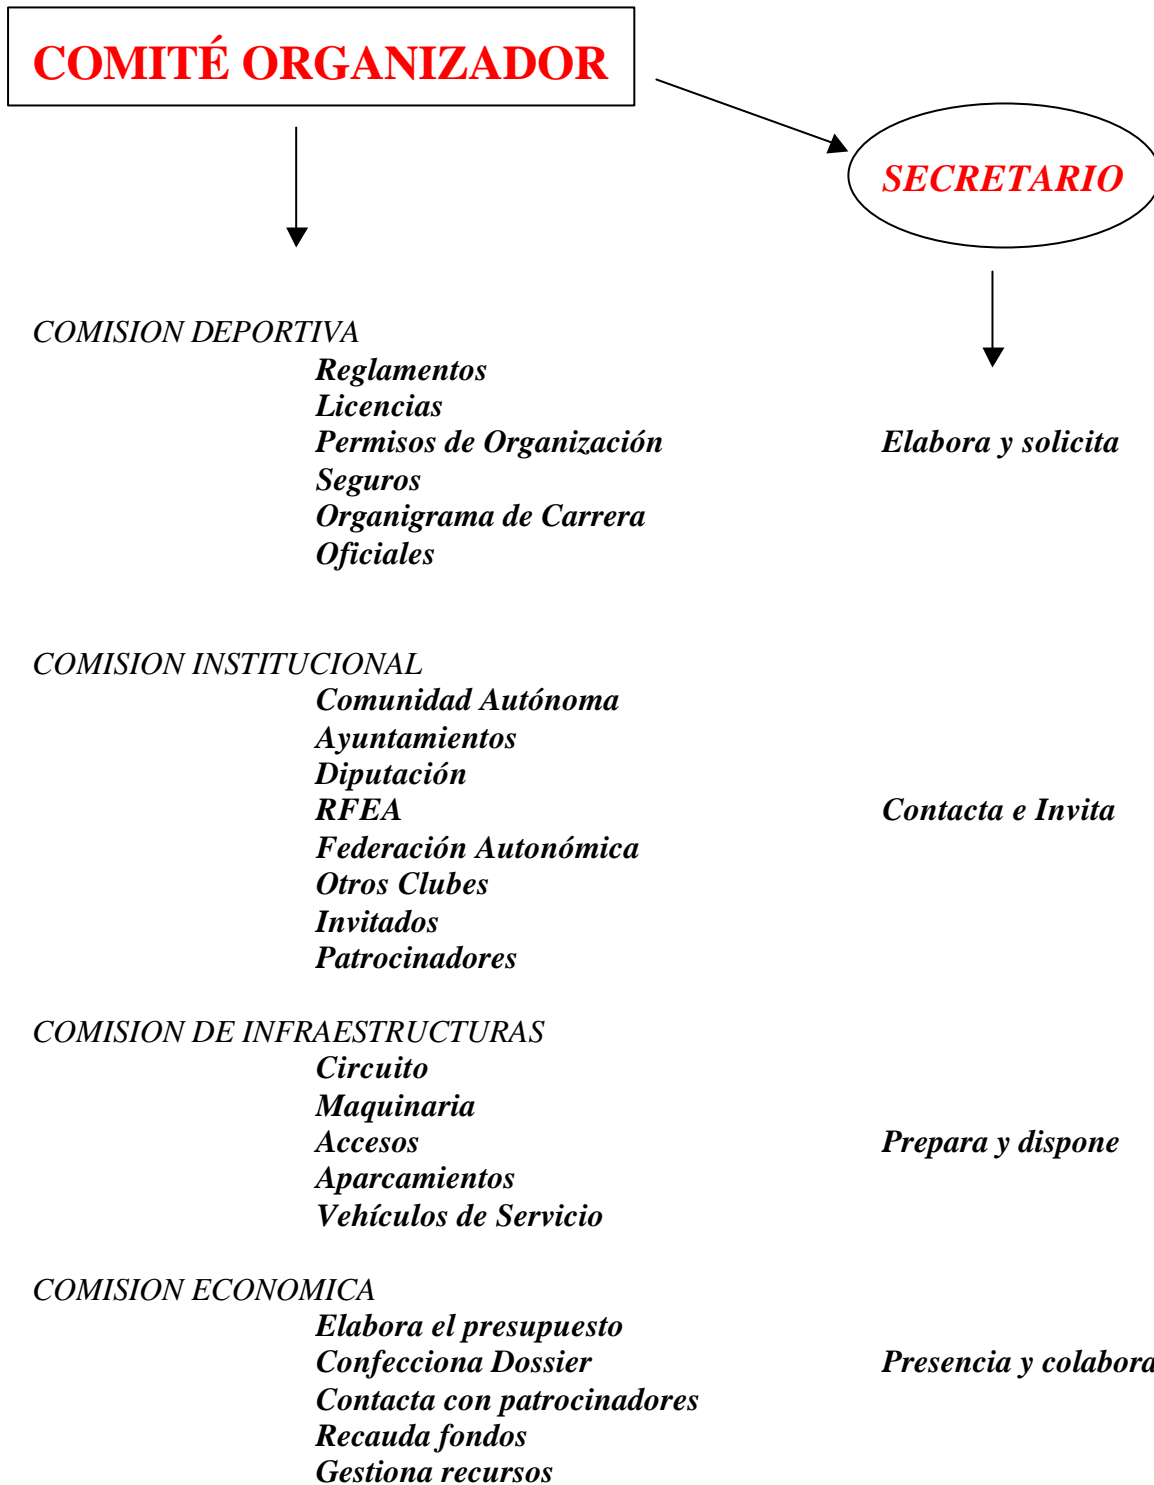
COMITÉ ORGANIZADOR

SECRETARIO

COMISION DEPORTIVA
Reglamentos
Licencias
Permisos de Organización
Seguros
Organigrama de Carrera
Oficiales

Elabora y solicita

COMISION INSTITUCIONAL
Comunidad Autónoma
Ayuntamientos
Diputación
RFEA
Federación Autonómica
Otros Clubes
Invitados
Patrocinadores

Contacta e Invita

COMISION DE INFRAESTRUCTURAS
Circuito
Maquinaria
Accesos
Aparcamientos
Vehículos de Servicio

Prepara y dispone

COMISION ECONOMICA
Elabora el presupuesto
Confecciona Dossier
Contacta con patrocinadores
Recauda fondos
Gestiona recursos

Presencia y colabora